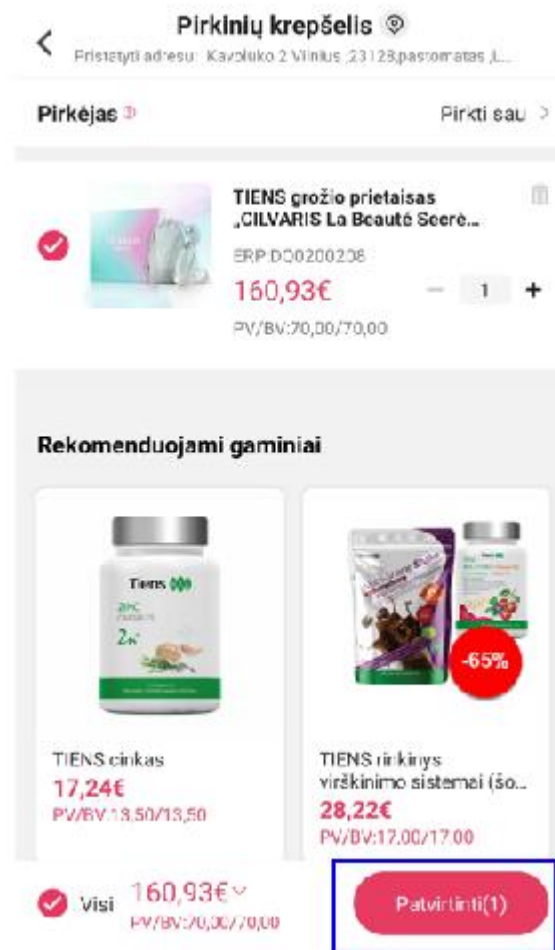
Pirkinių krepšelis

Pristatyti adresu: Kavoliuko 2 Vilnius ,23128,paštomatas ,L...

Pirkėjas

Pirkti sau >

TIENS grožio prietaisas „CILVARIS La Beauté Secrè...

ERP:DC0200208

160,93€

— 1 +

PV/BV:70,00/70,00

Rekomenduojami gaminiai

TIENS

-65%

TIENS cinkas

17,24€

PV/BV:13,50/13,50

TIENS rinkinys virškinimo sistemai (šo...

28,22€

PV/BV:17,00/17,00

Visi

160,93€

PV/BV:70,00/70,00

Patvirtinti(1)